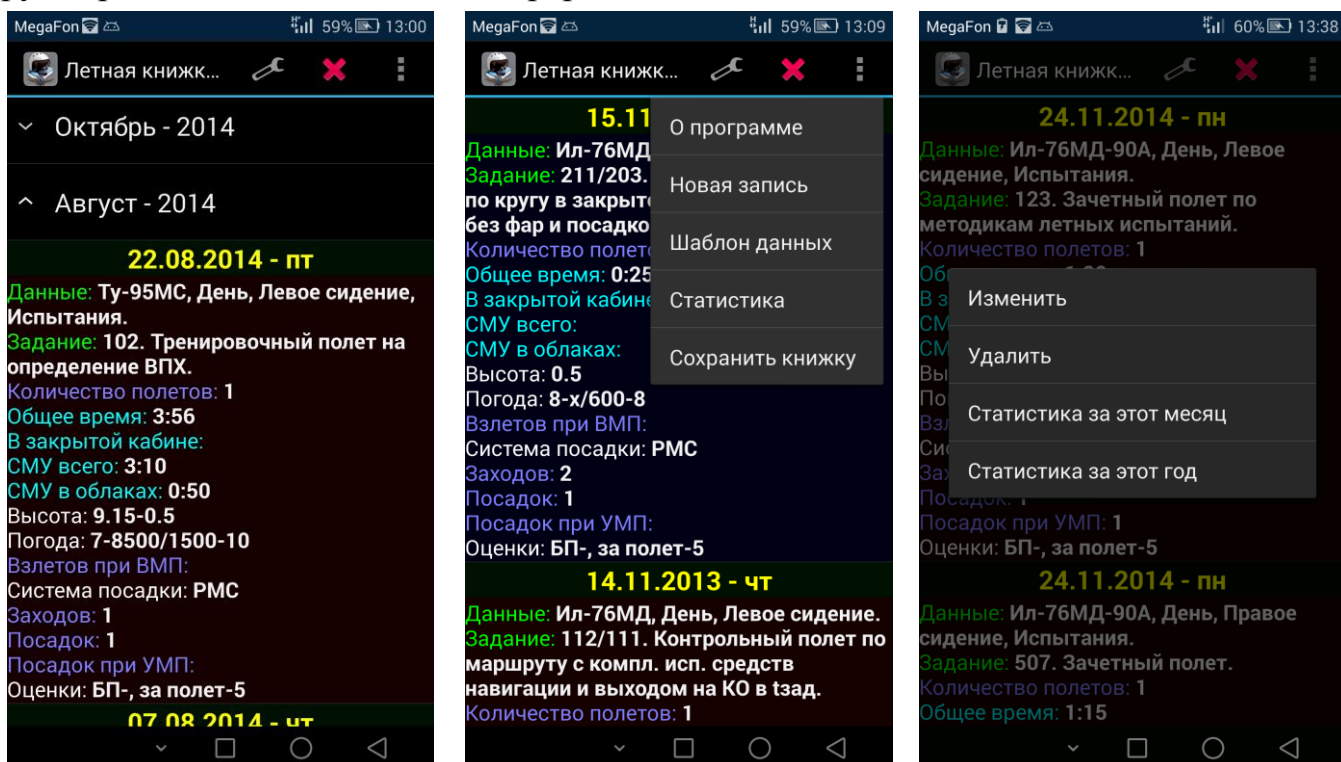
MegaFon 59% 13:00

Летная книжк...

Октябрь - 2014

Август - 2014

22.08.2014 - пт

Данные: Ту-95МС, День, Левое сидение, Испытания.
Задание: 102. Тренировочный полет на определение ВПХ.
Количество полетов: 1
Общее время: 3:56
В закрытой кабине:
СМУ всего: 3:10
СМУ в облаках: 0:50
Высота: 9.15-0.5
Погода: 7-8500/1500-10
Взлетов при ВМП:
Система посадки: РМС
Заходов: 1
Посадок: 1
Посадок при УМП:
Оценки: БП-, за полет-5

07.08.2014 - чт

MegaFon 59% 13:09

Летная книжк...

15.11

Данные: Ил-76МД
Задание: 211/203.
по кругу в закрыт
без фар и посадко
Количество полето
Общее время: 0:25
В закрытой кабин
СМУ всего:
СМУ в облаках:
Высота: 0.5
Погода: 8-х/600-8
Взлетов при ВМП:
Система посадки: РМС
Заходов: 2
Посадок: 1
Посадок при УМП:
Оценки: БП-, за полет-5

О программе
Новая запись
Шаблон данных
Статистика
Сохранить книжку

14.11.2013 - чт

Данные: Ил-76МД, День, Левое сидение.
Задание: 112/111. Контрольный полет по маршруту с компл. исп. средств навигации и выходом на КО в tзад.
Количество полетов: 1

MegaFon 60% 13:38

Летная книжк...

24.11.2014 - пн

Данные: Ил-76МД-90А, День, Левое сидение, Испытания.
Задание: 123. Зачетный полет по методикам летных испытаний.
Количество полетов: 1

Изменить
Удалить
Статистика за этот месяц
Статистика за этот год

Посадок при УМП: 1
Оценки: БП-, за полет-5

24.11.2014 - пн

Данные: Ил-76МД-90А, День, Правое сидение, Испытания.
Задание: 507. Зачетный полет.
Количество полетов: 1
Общее время: 1:15